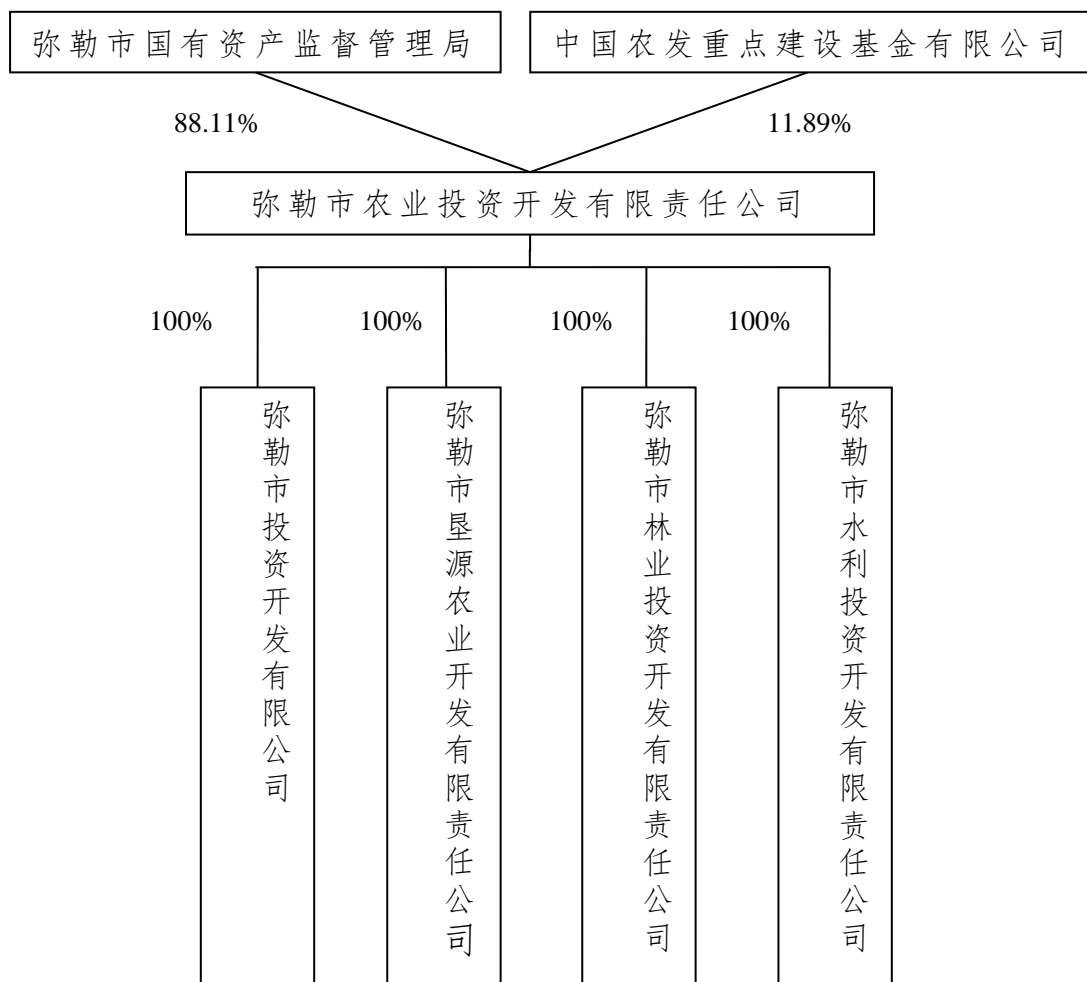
弥勒市国有资产监督管理局

中国农发重点建设基金有限公司

88.11%

11.89%

弥勒市农业投资开发有限责任公司

100%

100%

100%

100%

弥勒市投资开发有限公司

弥勒市垦源农业开发有限责任公司

弥勒市林业投资开发有限责任公司

弥勒市水利投资开发有限责任公司